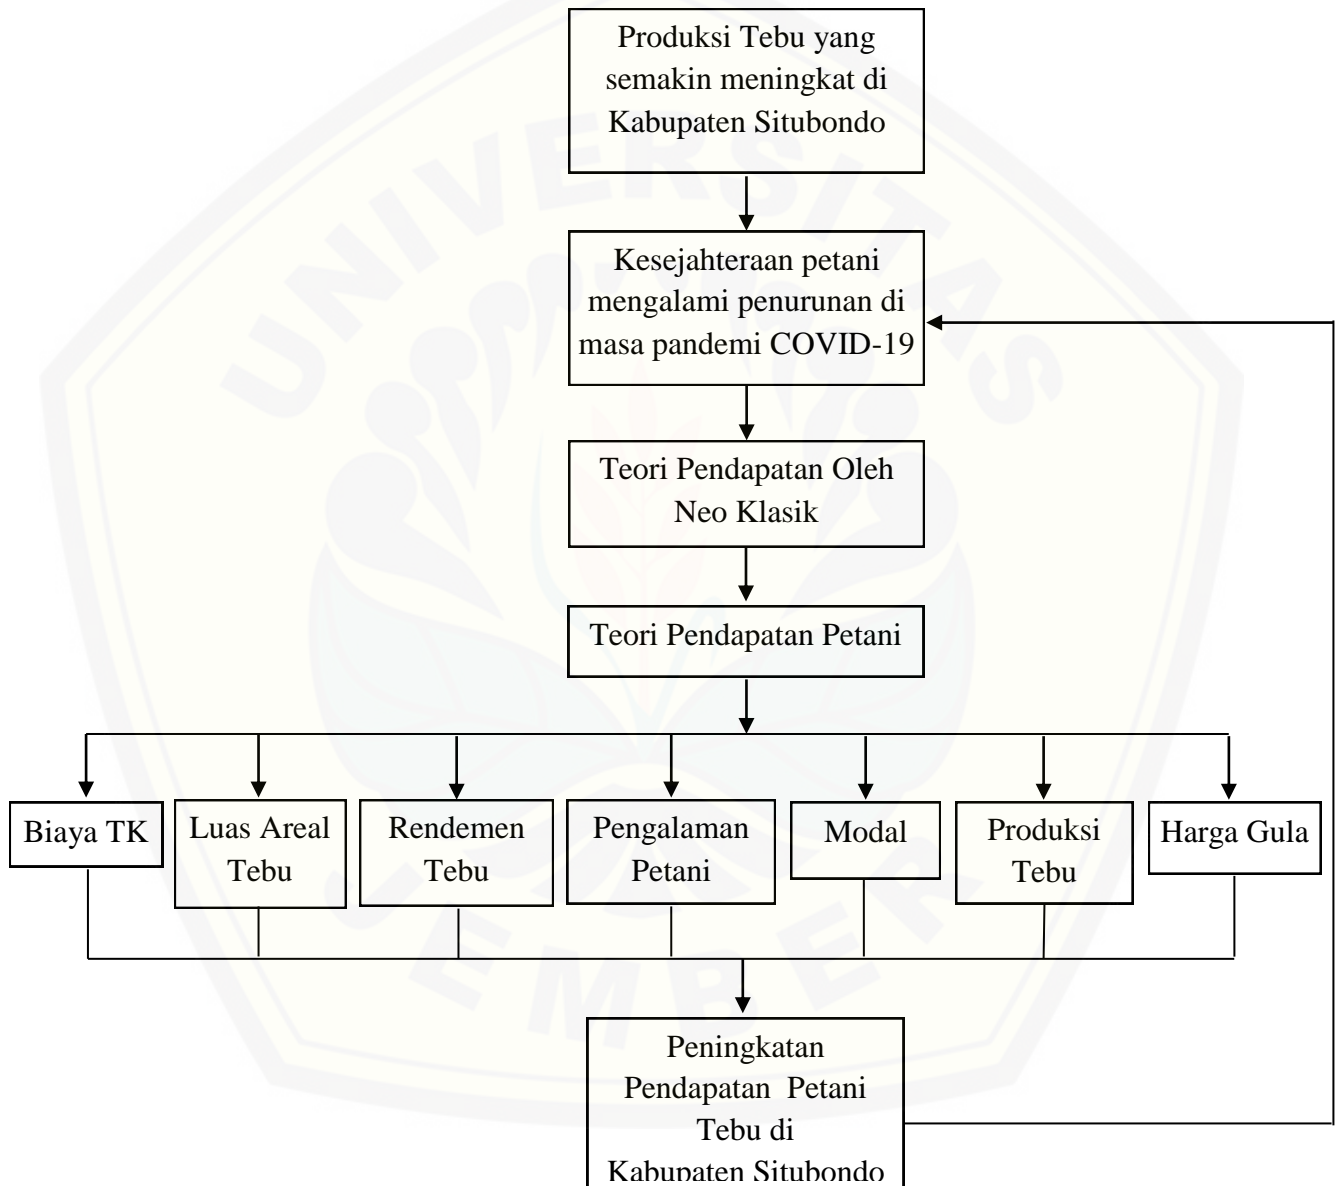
Produksi Tebu yang semakin meningkat di Kabupaten Situbondo

Kesejahteraan petani mengalami penurunan di masa pandemi COVID-19

Teori Pendapatan Oleh Neo Klasik

Teori Pendapatan Petani

Biaya TK

Luas Areal Tebu

Rendemen Tebu

Pengalaman Petani

Modal

Produksi Tebu

Harga Gula

Peningkatan Pendapatan Petani Tebu di Kabupaten Situbondo